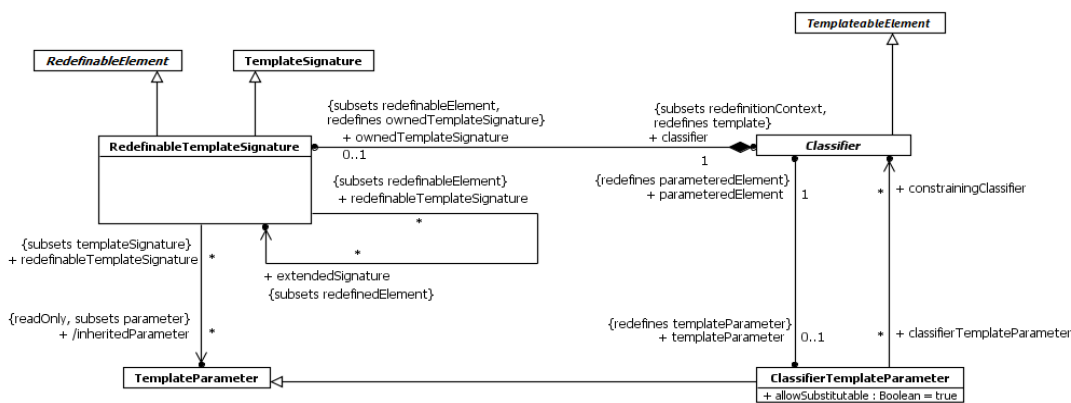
RedefinableElement

TemplateSignature

TemplateableElement

{subsets redefinableElement, redefines ownedTemplateSignature}
+ ownedTemplateSignature

0..1

{subsets redefinitionContext, redefines template}
+ classifier

1

RedefinableTemplateSignature

Classifier

{subsets redefinableElement}
+ redefinableTemplateSignature

*

{redefines parameteredElement}
+ parameteredElement

1

*

+ constrainingClassifier

{subsets templateSignature}
+ redefinableTemplateSignature

*

*

+ extendedSignature
{subsets redefinedElement}

{readOnly, subsets parameter}
+ /inheritedParameter

*

{redefines templateParameter}
+ templateParameter

0..1

*

+ classifierTemplateParameter

TemplateParameter

ClassifierTemplateParameter
+ allowSubstitutable : Boolean = true